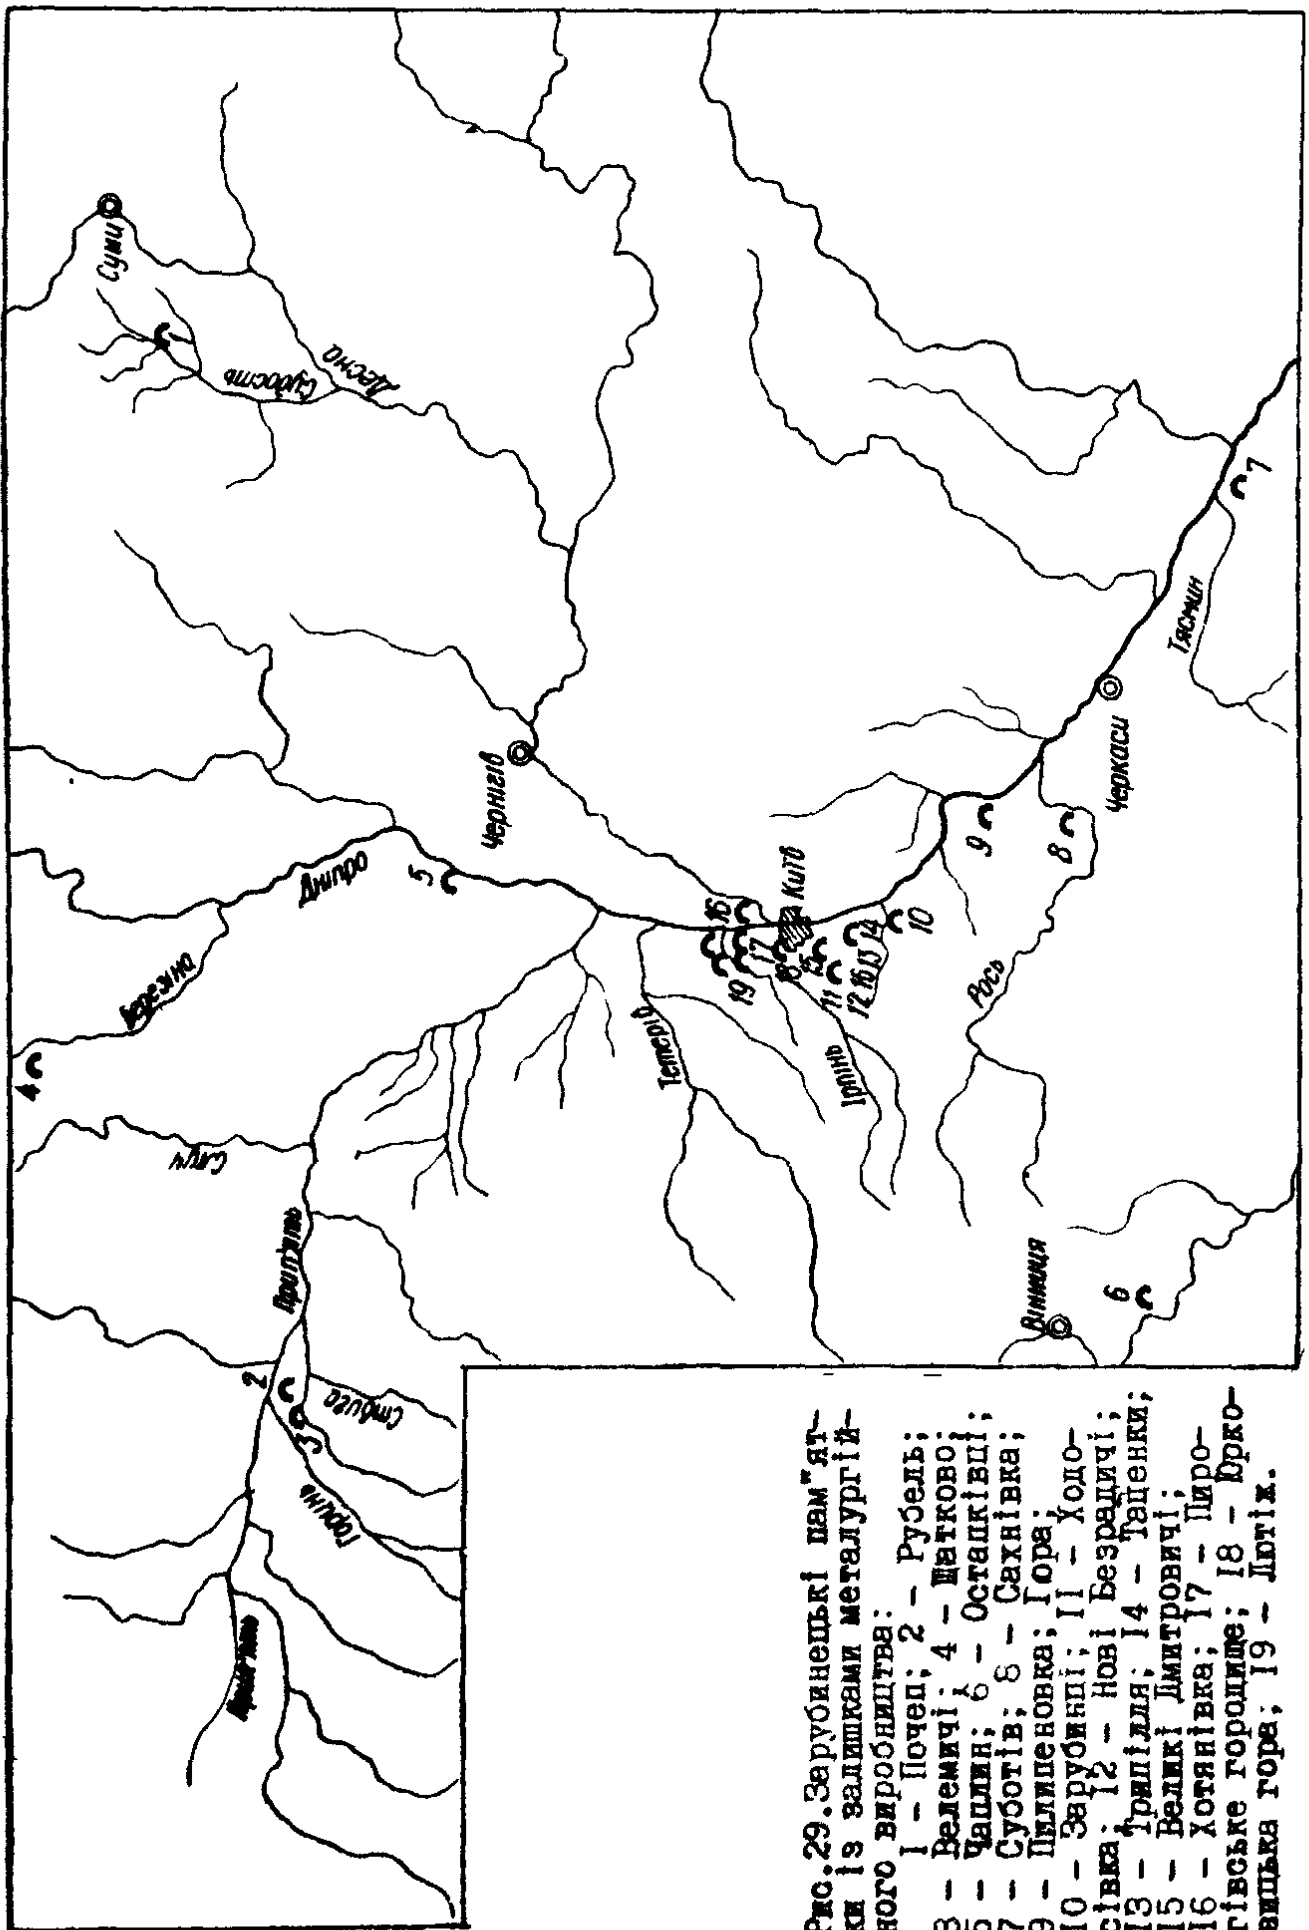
Рис.29.Зарубинецькі пам"ятки із залишками металургійного виробництва:
I – Почеп; 2 – Рубель; 3 – Велемичі; 4 – Шатково; 5 – Чаплин; 6 – Остапківці; 7 – Суботів; 8 – Сахнівка; 9 – Пилипенкова; Гора; 10 – Зарубинці; 11 – Ходосівка; 12 – Нові Безрадичі; 13 – Трипілля; 14 – Тапенки; 15 – Великі Дмитровичі; 16 – Хотянівка; 17 – Пирогівське городище; 18 – Юрковицька гора; 19 – Лютіж.

Суми
Судость
Десна
Чернігів
Дніпро
Березина
Київ
Тетерів
Ірпінь
Рось
Черкаси
Тясмин
Вінниця
Случ
Прип'ять
Стубла
Горинь
Ясельда
1
2
3
4
5
6
7
8
9
10
11
12
13
14
15
16
17
18
19